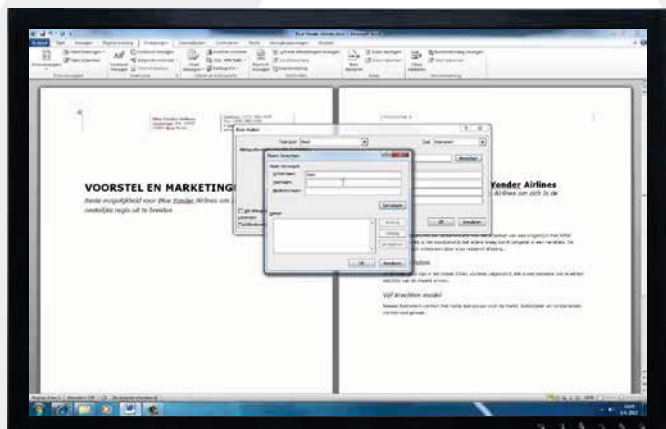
VOORSTEL EN MARKETING

Beste mogelijkheid voor Blue Yonder Airlines om zich in de westelijke regio uit te breiden

Yonder Airlines

Airlines om zich in de

Vijf krachten model

Naam toevoegen

OK

Annuleren